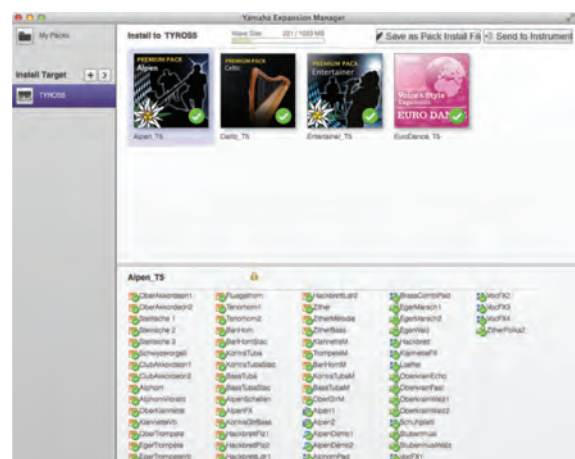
Yamaha Expansion Manager

My Packs

Install Target

TYROS5

Install to TYROS5

Wave Size: 221 / 1029 MB

Save as Pack Install File

Send to Instrument

PREMIUM PACK
Alpen

PREMIUM PACK
Celtic

PREMIUM PACK
Entertainer

Voice & Style Expansion
EURO DAN

Alpen_T5

Celtic_T5

Entertainer_T5

EuroDance_T5

Alpen_T5

ObertAkkordeon1
ObertAkkordeon2
Bariteche 1
Steirische 2
Steirische 3
Schwyzerorgeli
ClubAkkordeon1
ClubAkkordeon2
Alphorn
AlphornVibrato
ObertKlarinette
KlarinetteVib
ObertTrompete
EgerTrompete
EgerTrompete

Fluegelhorn
Tenorhorn1
Tenorhorn2
BarHorn
BarHornStac
KornsTuba
KornsTubaStac
BassTuba
BassTubaStac
AlpenSchellen
AlpenFX
KornsDirtBass
HackbrettPlz1
HackbrettPlz2
HackbrettLtr1

HackbrettLtr2
Zither
ZitherMelodie
ZitherBass
KlarinetteM
TrompeteM
BariHornM
KornsTubaM
BassTubaM
ObertOrM
Alpen1
Alpen2
AlpenDemo1
AlpenDemo2
AlpenPad

BrassComboPad
EgerMarsch1
EgerMarsch2
EgerWalz
Hackbrett
KlarinetteFill
Laendler
ObertkrainEcho
ObertkrainPolka
ObertkrainWalz1
ObertkrainWalz2
Schuhplattl
Stubenmusi
StubenmusiWalz
VocFX1

VocFX2
VocFX3
VocFX4
ZitherPolka2